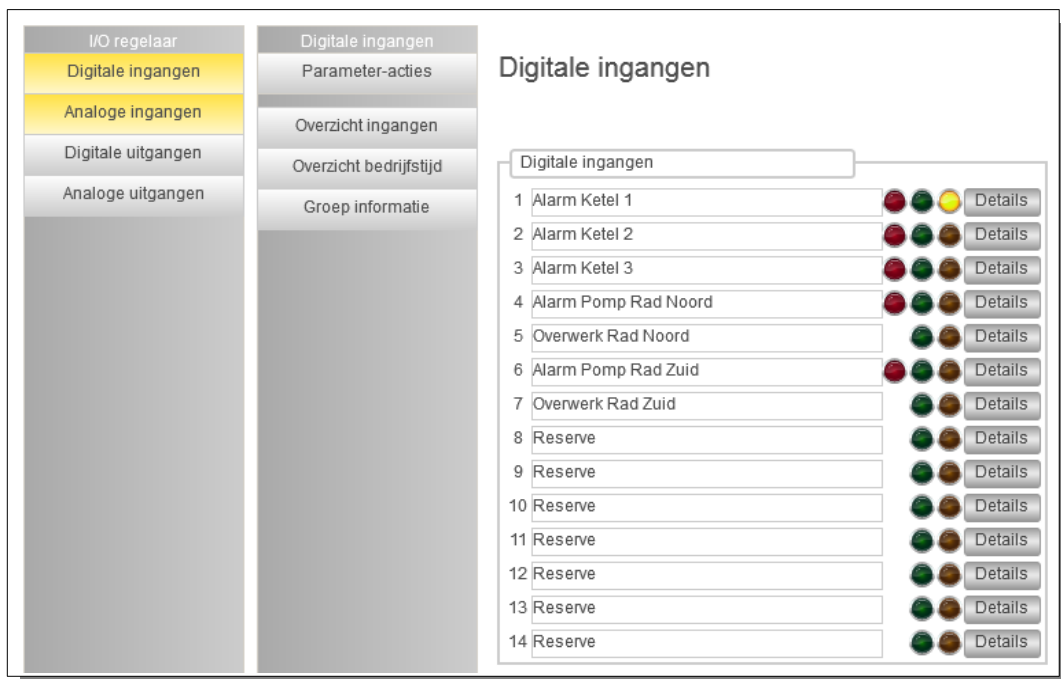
I/O regelaar
Digitale ingangen
Analoge ingangen
Digitale uitgangen
Analoge uitgangen

Digitale ingangen
Parameter-acties
Overzicht ingangen
Overzicht bedrijfstijd
Groep informatie

Digitale ingangen

Digitale ingangen

| | | |
|---|---|---|
| 1 | Alarm Ketel 1 | Details |
| 2 | Alarm Ketel 2 | Details |
| 3 | Alarm Ketel 3 | Details |
| 4 | Alarm Pomp Rad Noord | Details |
| 5 | Overwerk Rad Noord | Details |
| 6 | Alarm Pomp Rad Zuid | Details |
| 7 | Overwerk Rad Zuid | Details |
| 8 | Reserve | Details |
| 9 | Reserve | Details |
| 10 | Reserve | Details |
| 11 | Reserve | Details |
| 12 | Reserve | Details |
| 13 | Reserve | Details |
| 14 | Reserve | Details |